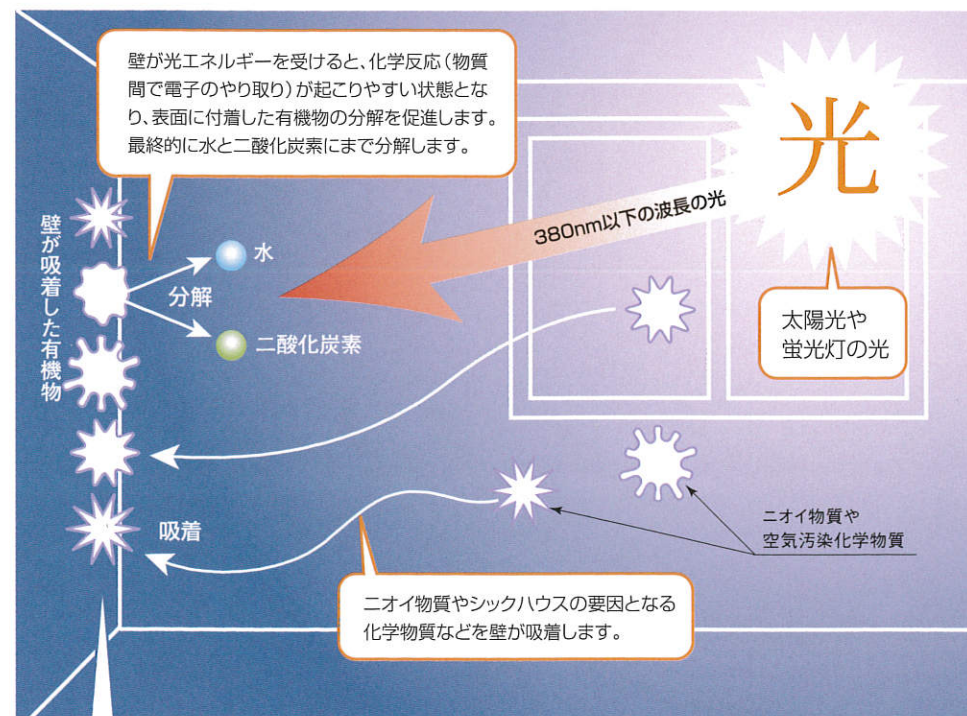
壁が光エネルギーを受けると、化学反応（物質間で電子のやり取り）が起こりやすい状態となり、表面に付着した有機物の分解を促進します。最終的に水と二酸化炭素にまで分解します。

光

380nm以下の波長の光

壁が吸着した有機物

水

分解

二酸化炭素

太陽光や蛍光灯の光

吸着

ニオイ物質や空気汚染化学物質

ニオイ物質やシックハウスの要因となる化学物質などを壁が吸着します。